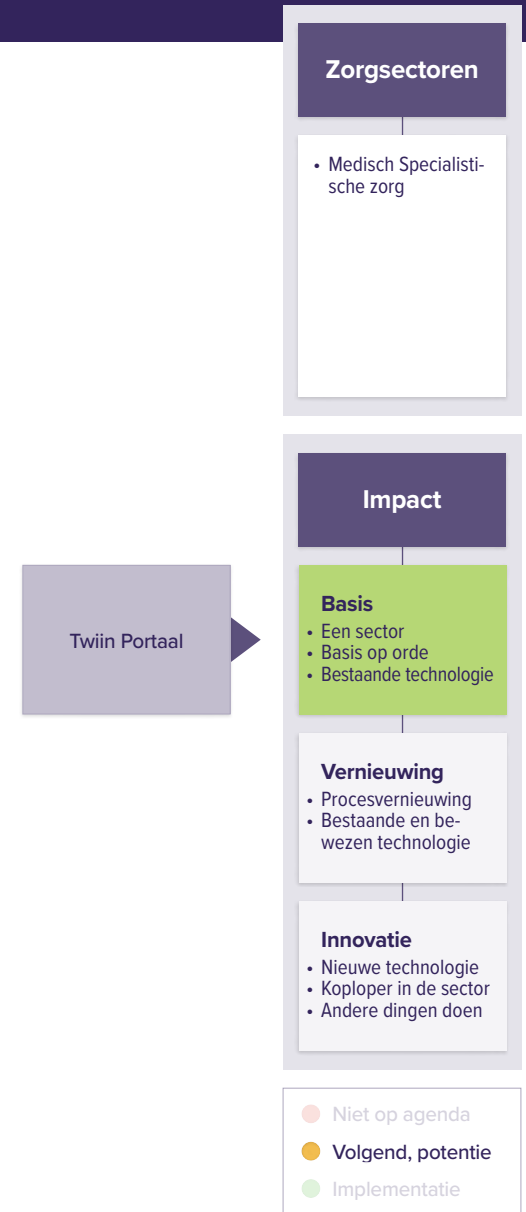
Zorgsectoren

• Medisch Specialistische zorg

Twiin Portaal

Impact

Basis
• Een sector
• Basis op orde
• Bestaande technologie

Vernieuwing
• Procesvernieuwing
• Bestaande en bewezen technologie

Innovatie
• Nieuwe technologie
• Koploper in de sector
• Andere dingen doen

Niet op agenda
Volgend, potentie
Implementatie